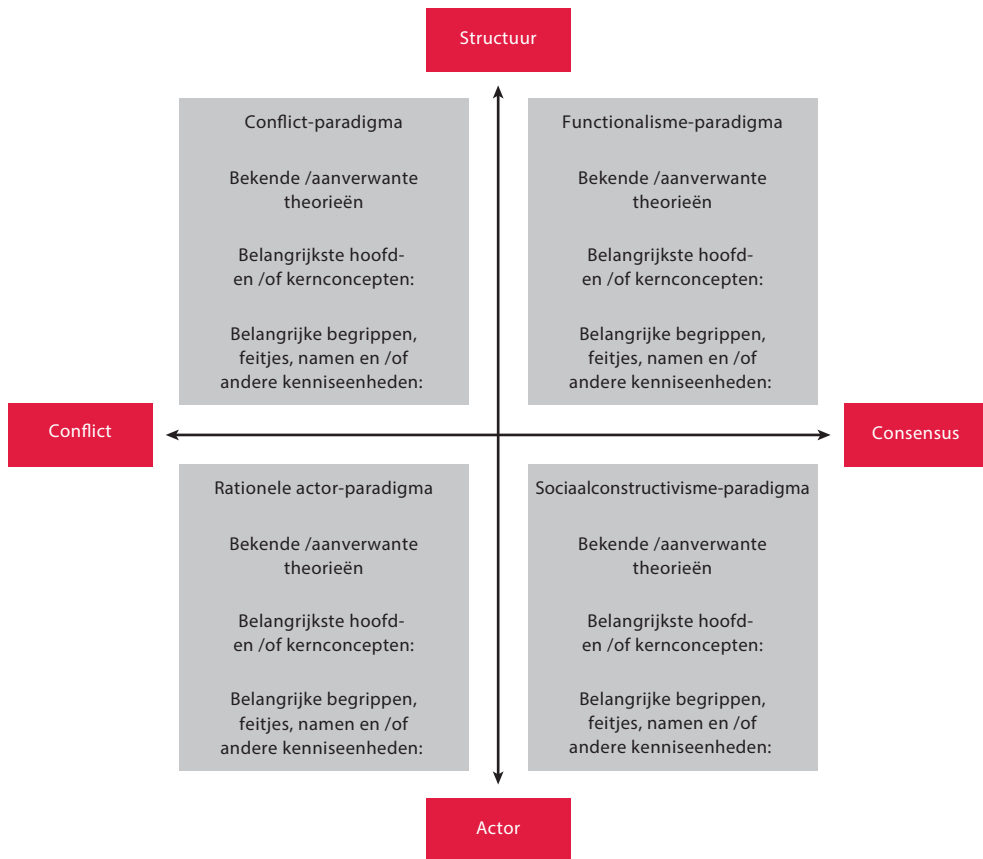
Structuur

Conflict-paradigma

Bekende /aanverwante theorieën

Belangrijkste hoofd- en /of kernconcepten:

Belangrijke begrippen, feitjes, namen en /of andere kenniseenheden:

Functionalisme-paradigma

Bekende /aanverwante theorieën

Belangrijkste hoofd- en /of kernconcepten:

Belangrijke begrippen, feitjes, namen en /of andere kenniseenheden:

Conflict

Consensus

Rationele actor-paradigma

Bekende /aanverwante theorieën

Belangrijkste hoofd- en /of kernconcepten:

Belangrijke begrippen, feitjes, namen en /of andere kenniseenheden:

Sociaalconstructivisme-paradigma

Bekende /aanverwante theorieën

Belangrijkste hoofd- en /of kernconcepten:

Belangrijke begrippen, feitjes, namen en /of andere kenniseenheden:

Actor